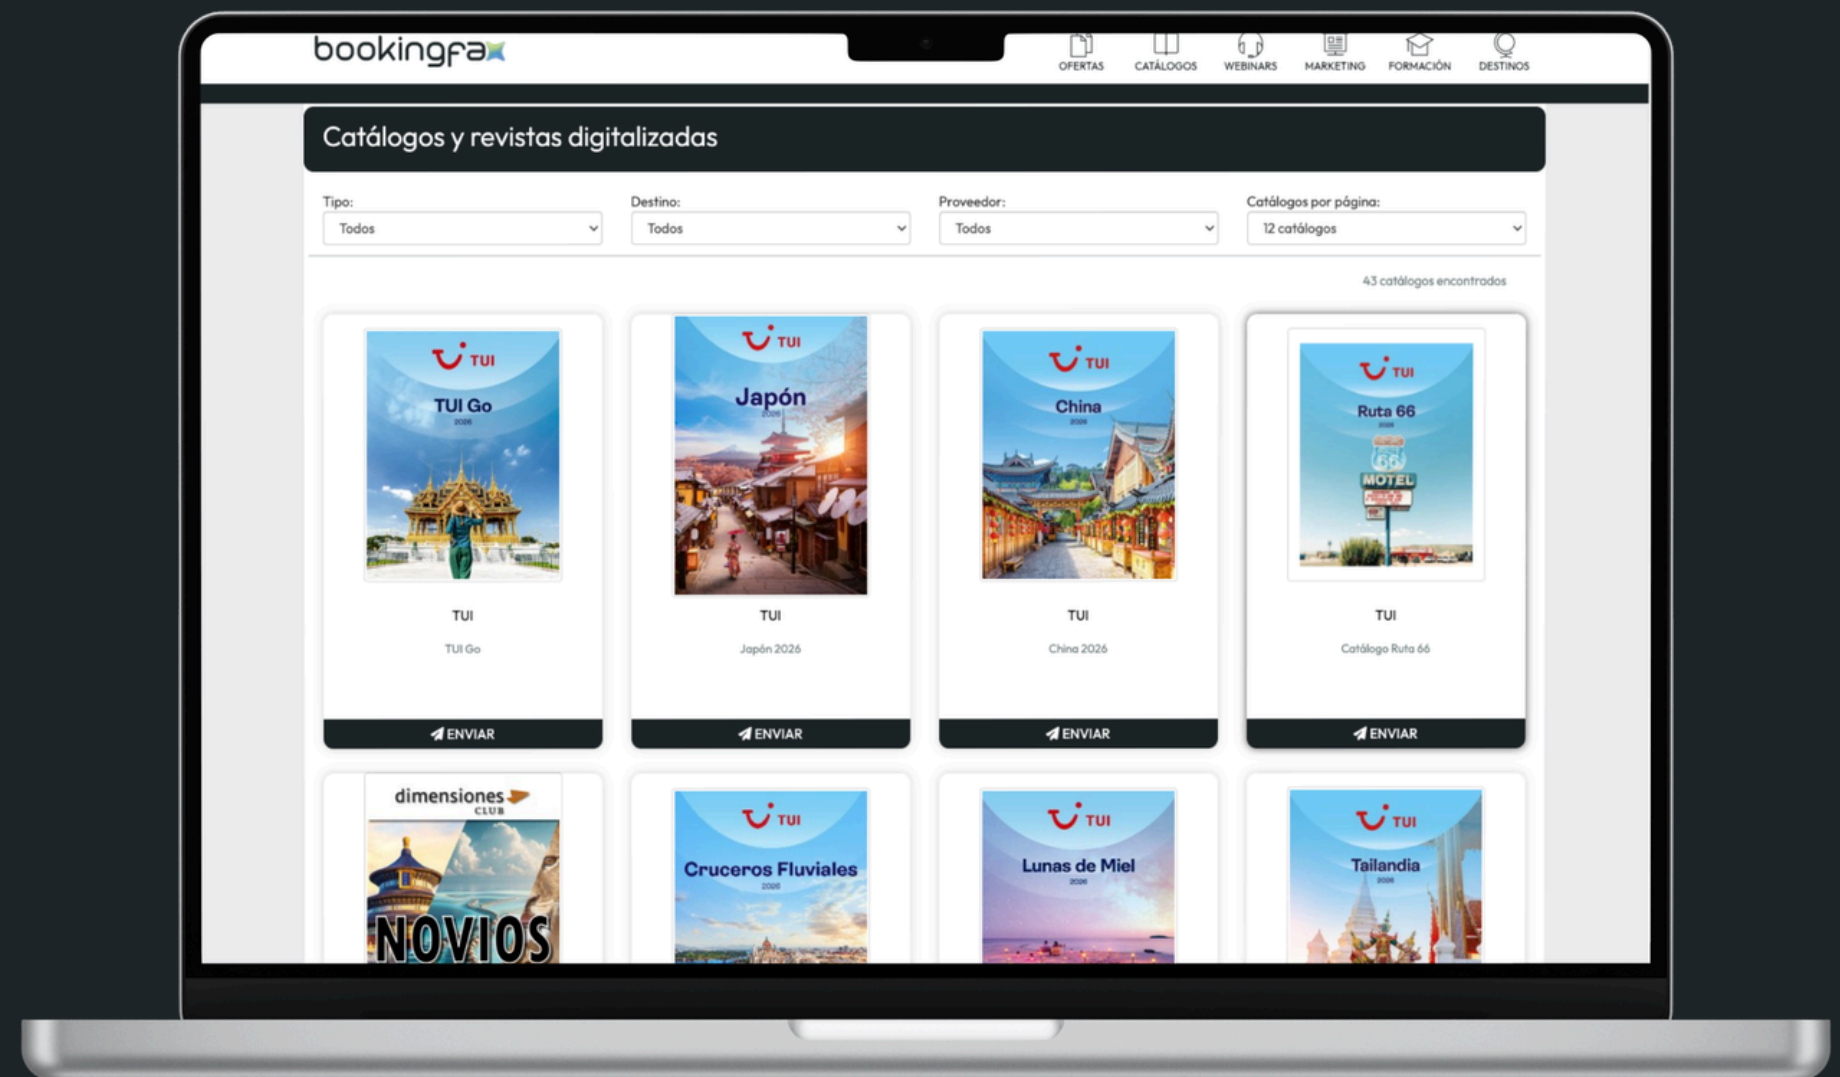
bookingfax

OFERTAS CATÁLOGOS WEBINARS MARKETING FORMACIÓN DESTINOS

Catálogos y revistas digitalizadas

Tipo: Todos
Destino: Todos
Proveedor: Todos
Catálogos por página: 12 catálogos

43 catálogos encontrados

TUI
TUI Go
2026
TUI
TUI Go
ENVIAR

TUI
Japón
2026
TUI
Japón 2026
ENVIAR

TUI
China
2026
TUI
China 2026
ENVIAR

TUI
Ruta 66
2026
66
MOTEL
TUI
Catálogo Ruta 66
ENVIAR

dimensiones CLUB
NOVIOS

TUI
Cruceros Fluviales
2026

TUI
Lunas de Miel
2026

TUI
Tailandia
2026